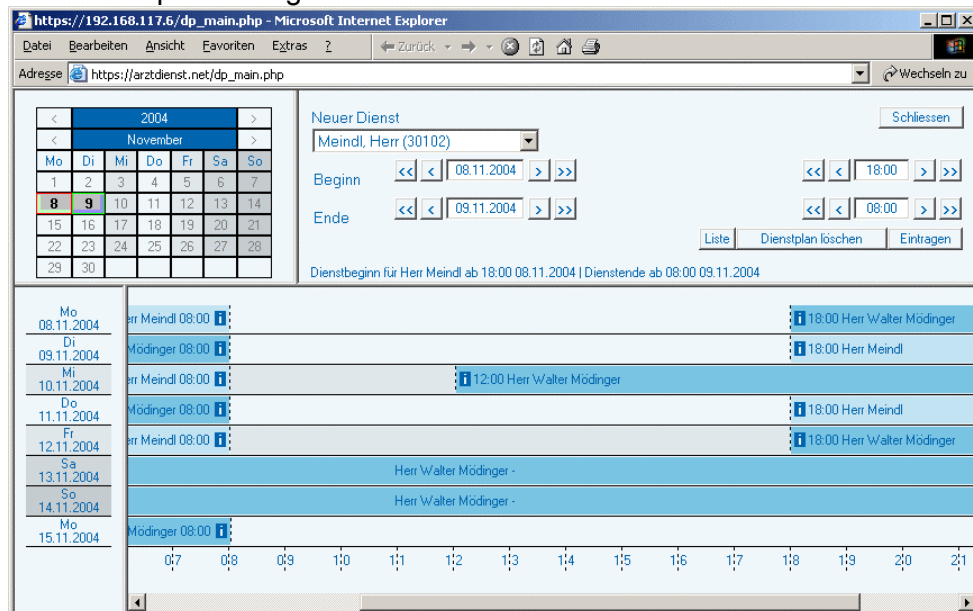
https://192.168.117.6/dp_main.php - Microsoft Internet Explorer

Datei Bearbeiten Ansicht Favoriten Extras ? Zurück

Adresse https://arztdienst.net/dp_main.php Wechseln zu

< 2004 >
< November >

| Mo | Di | Mi | Do | Fr | Sa | So |
|---|---|---|---|---|---|---|
| 1 | 2 | 3 | 4 | 5 | 6 | 7 |
| 8 | 9 | 10 | 11 | 12 | 13 | 14 |
| 15 | 16 | 17 | 18 | 19 | 20 | 21 |
| 22 | 23 | 24 | 25 | 26 | 27 | 28 |
| 29 | 30 | | | | | |

Neuer Dienst
Schliessen
Meindl, Herr (30102)
Beginn << < 08.11.2004 > >> << < 18:00 > >>
Ende << < 09.11.2004 > >> << < 08:00 > >>
Liste Dienstplan löschen Eintragen
Dienstbeginn für Herr Meindl ab 18:00 08.11.2004 | Dienstende ab 08:00 09.11.2004

Mo 08.11.2004 err Meindl 08:00 i 18:00 Herr Walter Mödinger
Di 09.11.2004 Mödinger 08:00 i 18:00 Herr Meindl
Mi 10.11.2004 err Meindl 08:00 i 12:00 Herr Walter Mödinger
Do 11.11.2004 Mödinger 08:00 i 18:00 Herr Meindl
Fr 12.11.2004 err Meindl 08:00 i 18:00 Herr Walter Mödinger
Sa 13.11.2004 Herr Walter Mödinger -
So 14.11.2004 Herr Walter Mödinger -
Mo 15.11.2004 Mödinger 08:00 i

07 08 09 10 11 12 13 14 15 16 17 18 19 20 21